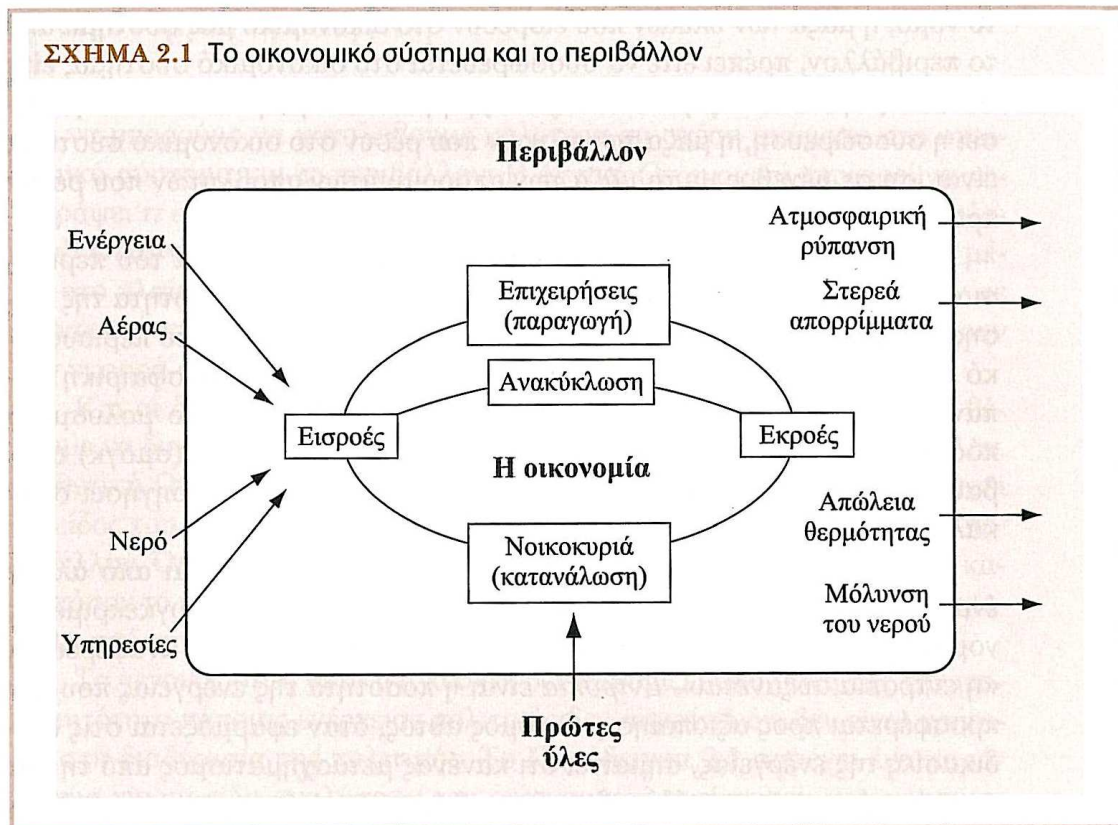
ΣΧΗΜΑ 2.1 Το οικονομικό σύστημα και το περιβάλλον

Περιβάλλον

Ενέργεια

Αέρας

Νερό

Υπηρεσίες

Επιχειρήσεις (παραγωγή)

Ανακύκλωση

Εισροές

Εκροές

Η οικονομία

Νοικοκυριά (κατανάλωση)

Ατμοσφαιρική ρύπανση

Στερεά απορρίμματα

Απώλεια θερμότητας

Μόλυνση του νερού

Πρώτες ύλες